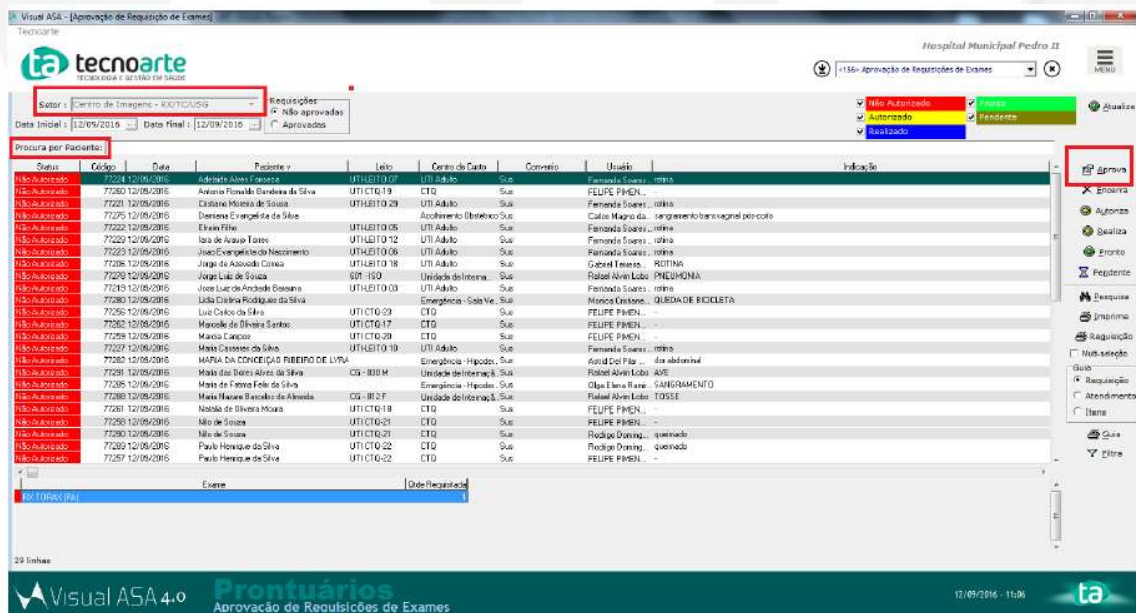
Visual ASA - [Aprovação de Requisição de Exames]
Tecnoarte

ta tecnoarte
TECNOLOGIA E GESTÃO EM SAÚDE

Hospital Municipal Pedro II
<156> Aprovação de Requisições de Exames
MENU

Setor : Centro de Imagens - RX/TC/USG
Requisições
Não aprovadas
Aprovadas
Data Inicial : 12/09/2016 Data final : 12/09/2016

Não Autorizado
Pronta
Autorizado
Pendente
Realizado
Atualiza

Procura por Paciente:

| Status | Código | Data | Paciente | Leito | Centro de Custo | Convenio | Usuário | Indicação |
|---|---|---|---|---|---|---|---|---|
| Não Autorizado | 77224 | 12/09/2016 | Adelaide Alves Fonseca | UTI LEITO 07 | UTI Adulto | Sus | Fernanda Soares ... | rotina |
| Não Autorizado | 77260 | 12/09/2016 | Antonio Ronaldo Bandeira da Silva | UTI CTQ-19 | CTQ | Sus | FELIPE PIMEN... | - |
| Não Autorizado | 77221 | 12/09/2016 | Cristiano Moreira de Souza | UTI LEITO 29 | UTI Adulto | Sus | Fernanda Soares ... | rotina |
| Não Autorizado | 77275 | 12/09/2016 | Damiana Evangelista da Silva | | Acolhimento Obstetrico | Sus | Carlos Magno da... | sangramento transvaginal pos-coito |
| Não Autorizado | 77222 | 12/09/2016 | Elvain Filho | UTI LEITO 05 | UTI Adulto | Sus | Fernanda Soares ... | rotina |
| Não Autorizado | 77229 | 12/09/2016 | Iara de Araujo Torres | UTI LEITO 12 | UTI Adulto | Sus | Fernanda Soares ... | rotina |
| Não Autorizado | 77223 | 12/09/2016 | Joao Evangelista do Nascimento | UTI LEITO 06 | UTI Adulto | Sus | Fernanda Soares ... | rotina |
| Não Autorizado | 77206 | 12/09/2016 | Jorge de Azevedo Correia | UTI LEITO 18 | UTI Adulto | Sus | Gabriel Teixeira ... | ROTINA |
| Não Autorizado | 77278 | 12/09/2016 | Jorge Luiz de Souza | 601 - ISO | Unidade de Internação | Sus | Rafael Alvim Lobo | PNEUMONIA |
| Não Autorizado | 77219 | 12/09/2016 | Jose Luiz de Andrade Bezerra | UTI LEITO 03 | UTI Adulto | Sus | Fernanda Soares ... | rotina |
| Não Autorizado | 77280 | 12/09/2016 | Lidia Cristina Rodrigues da Silva | | Emergência - Sala Ve... | Sus | Monica Cristiane... | QUEDA DE BICICLETA |
| Não Autorizado | 77256 | 12/09/2016 | Luiz Carlos da Silva | UTI CTQ-23 | CTQ | Sus | FELIPE PIMEN... | - |
| Não Autorizado | 77262 | 12/09/2016 | Marcelle de Oliveira Santos | UTI CTQ-17 | CTQ | Sus | FELIPE PIMEN... | - |
| Não Autorizado | 77259 | 12/09/2016 | Marcia Campos | UTI CTQ-20 | CTQ | Sus | FELIPE PIMEN... | - |
| Não Autorizado | 77227 | 12/09/2016 | Maria Cassares da Silva | UTI LEITO 10 | UTI Adulto | Sus | Fernanda Soares ... | rotina |
| Não Autorizado | 77282 | 12/09/2016 | MARIA DA CONCEIÇÃO RIBEIRO DE LYRA | | Emergência - Hipodei... | Sus | Astrid Del Pilar ... | dor abdominal |
| Não Autorizado | 77291 | 12/09/2016 | Maria das Dores Alves da Silva | CG - 830 H | Unidade de Internação | Sus | Rafael Alvim Lobo | AVE |
| Não Autorizado | 77285 | 12/09/2016 | Maria de Fatima Felix da Silva | | Emergência - Hipodei... | Sus | Olga Elena Rami... | SANGRAMENTO |
| Não Autorizado | 77288 | 12/09/2016 | Maria Nazare Barcelos de Almeida | CG - 812 F | Unidade de Internação | Sus | Rafael Alvim Lobo | TOSSE |
| Não Autorizado | 77261 | 12/09/2016 | Natalia de Oliveira Moura | UTI CTQ-18 | CTQ | Sus | FELIPE PIMEN... | - |
| Não Autorizado | 77258 | 12/09/2016 | Nilo de Souza | UTI CTQ-21 | CTQ | Sus | FELIPE PIMEN... | - |
| Não Autorizado | 77290 | 12/09/2016 | Nilo de Souza | UTI CTQ-21 | CTQ | Sus | Rodrigo Doming... | queimado |
| Não Autorizado | 77289 | 12/09/2016 | Paulo Henrique da Silva | UTI CTQ-22 | CTQ | Sus | Rodrigo Doming... | queimado |
| Não Autorizado | 77257 | 12/09/2016 | Paulo Henrique da Silva | UTI CTQ-22 | CTQ | Sus | FELIPE PIMEN... | - |

Aprova
Encerra
Autoriza
Realiza
Pronto
Pendente
Pesquisa
Imprime
Requisição
Multi-seleção
Guia
Requisição
Atendimento
Itens
Guia
Filtro

| Exame | Qtde Requisitada |
|---|---|
| RX TORAX (PA) | 1 |

29 linhas

Visual ASA 4.0
Prontuários
Aprovação de Requisições de Exames
12/09/2016 - 11:06
ta